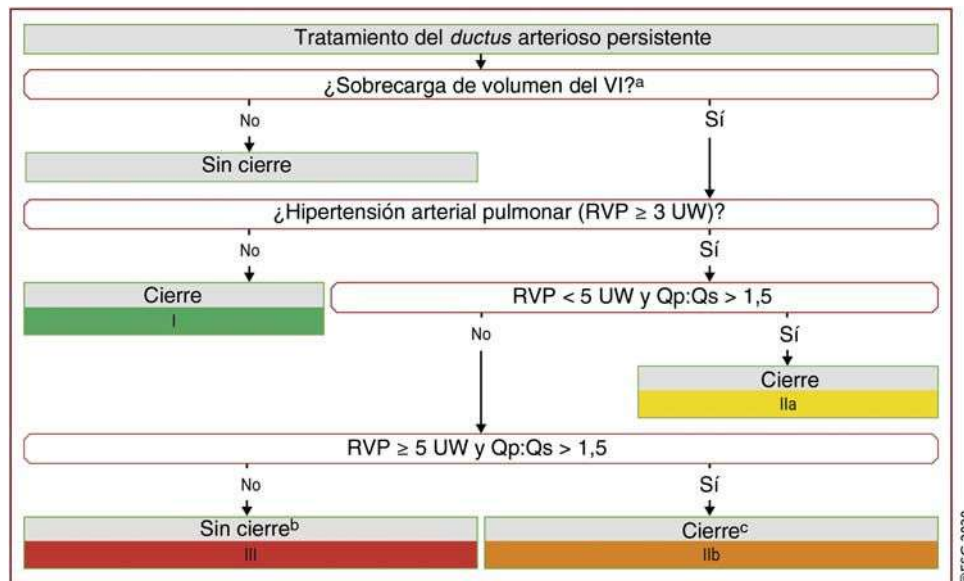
Tratamiento del *ductus* arterioso persistente

¿Sobrecarga de volumen del VI?$^a$

No

Sí

Sin cierre

¿Hipertensión arterial pulmonar (RVP ≥ 3 UW)?

No

Sí

Cierre

I

RVP < 5 UW y Qp:Qs > 1,5

No

Sí

Cierre

IIa

RVP ≥ 5 UW y Qp:Qs > 1,5

No

Sí

Sin cierre$^b$

III

Cierre$^c$

IIb

©ESC 2020